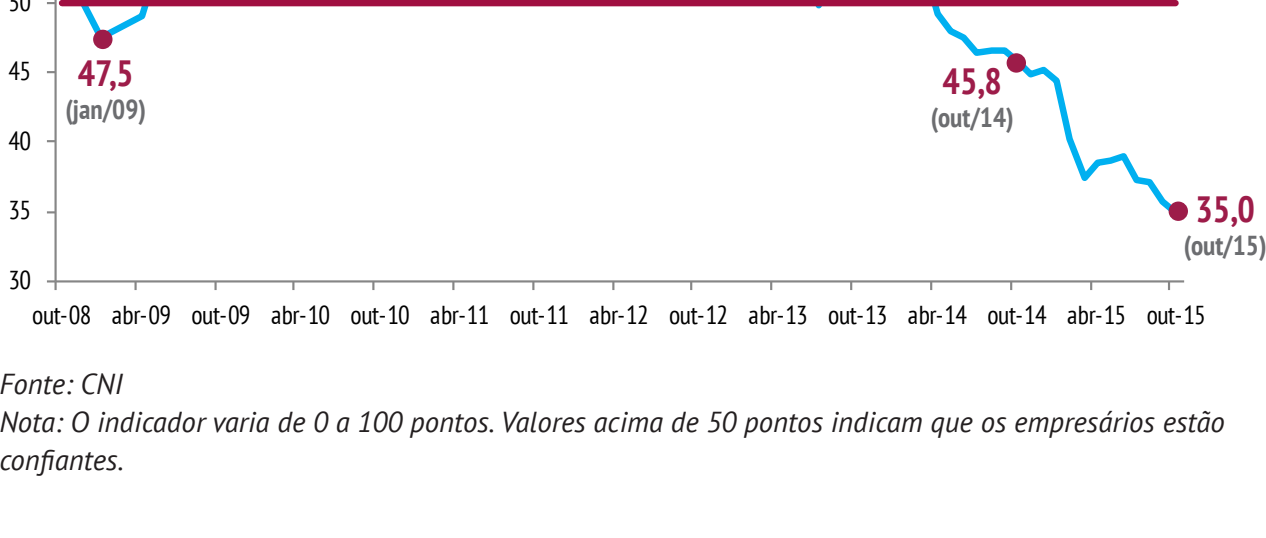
50
45
40
35
30

47,5
(jan/09)

45,8
(out/14)

35,0
(out/15)

out-08 abr-09 out-09 abr-10 out-10 abr-11 out-11 abr-12 out-12 abr-13 out-13 abr-14 out-14 abr-15 out-15

Fonte: CNI
Nota: O indicador varia de 0 a 100 pontos. Valores acima de 50 pontos indicam que os empresários estão confiantes.